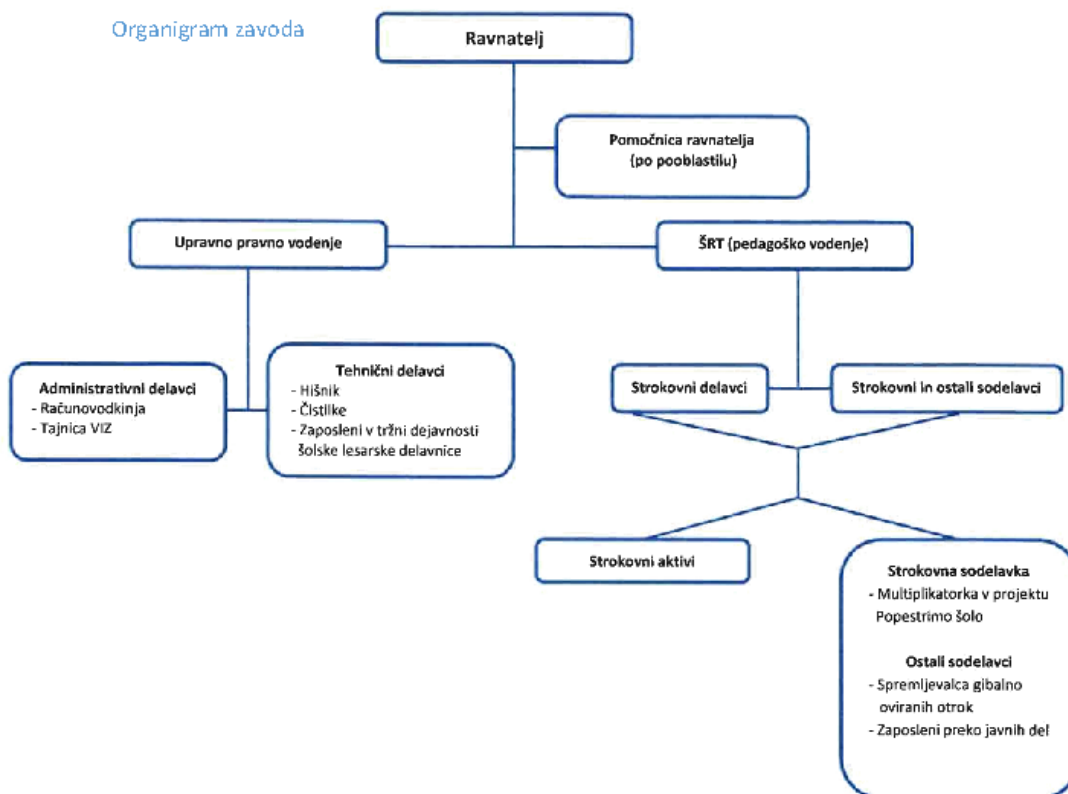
Organigram zavoda

Ravnatelj

Pomočnica ravnatelja (po pooblastilu)

Upravno pravno vodenje

ŠRT (pedagoško vodenje)

Administrativni delavci
- Računovodkinja
- Tajnica VIZ

Tehnični delavci
- Hišnik
- Čistilke
- Zaposleni v tržni dejavnosti šolske lesarske delavnice

Strokovni delavci

Strokovni in ostali sodelavci

Strokovni aktivi

Strokovna sodelavka
- Multiplikatorka v projektu Popestrimo šolo

Ostali sodelavci
- Spremljevalca gibalno oviranih otrok
- Zaposleni preko javnih del